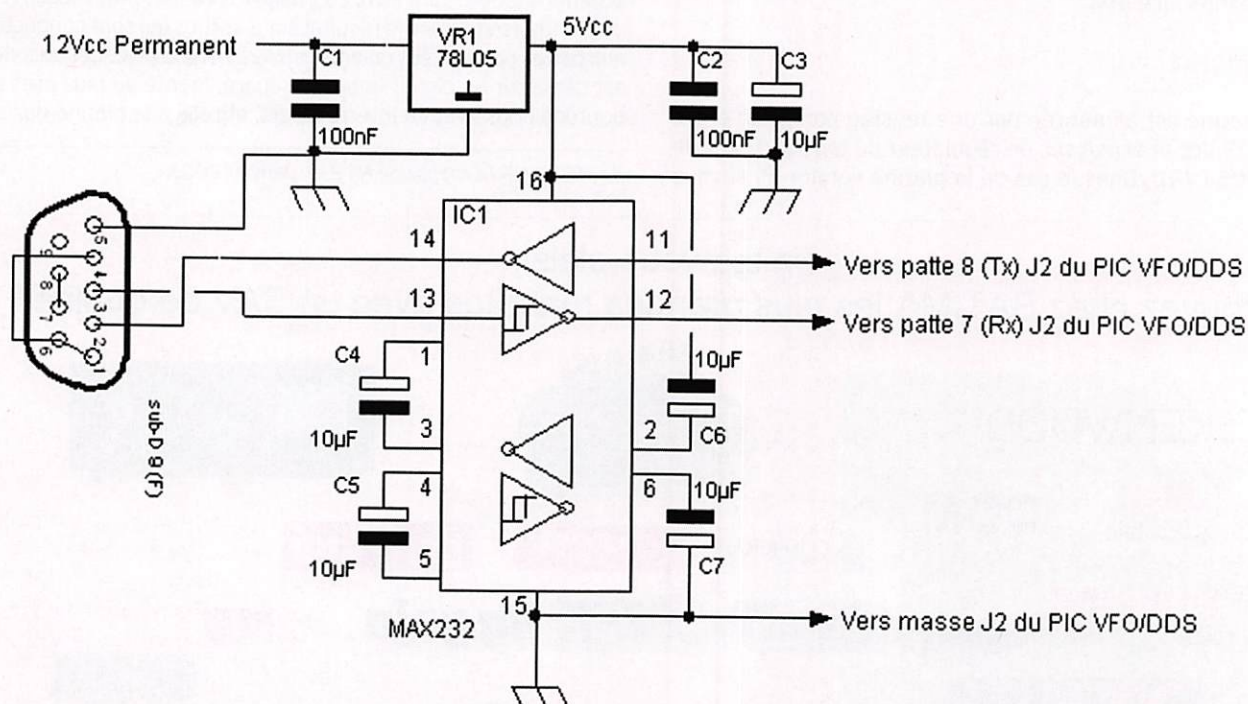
12Vcc Permanent

VR1
78L05

5Vcc

C1
100nF

C2
100nF

C3
10µF

16

IC1

14

11

Vers patte 8 (Tx) J2 du PIC VFO/DDS

13

12

Vers patte 7 (Rx) J2 du PIC VFO/DDS

C4

1

10µF

3

10µF

2

C6

C5

4

10µF

5

6

10µF

C7

15

MAX232

Vers masse J2 du PIC VFO/DDS

5 4 3 2 1
9 8 7 6

sub-D 9 (F)